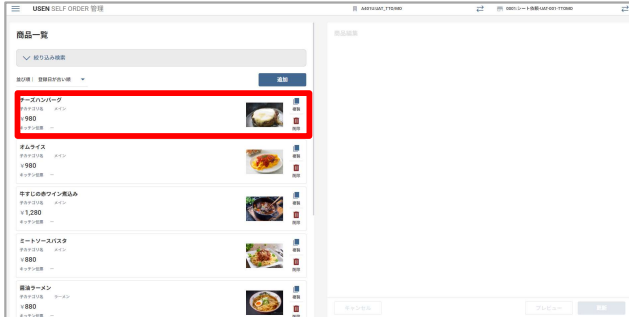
USEN SELF ORDER 管理

A4010:UAT_TTGIMD

0001:シート合同1:UAT-001-TTGIMD

商品一覧

絞り込み検索

並び順： 登録日が古い順

追加

チーズハンバーグ
子カテゴリ名 メイン
￥980
キッチン仕置 —
複製
削除

オムライス
子カテゴリ名 メイン
￥980
キッチン仕置 —
複製
削除

牛すじの赤ワイン煮込み
子カテゴリ名 メイン
￥1,280
キッチン仕置 —
複製
削除

ミートソースパスタ
子カテゴリ名 メイン
￥880
キッチン仕置 —
複製
削除

醤油ラーメン
子カテゴリ名 ラーメン
￥880
キッチン仕置 —
複製
削除

商品編集

キャンセル

プレビュー

登録